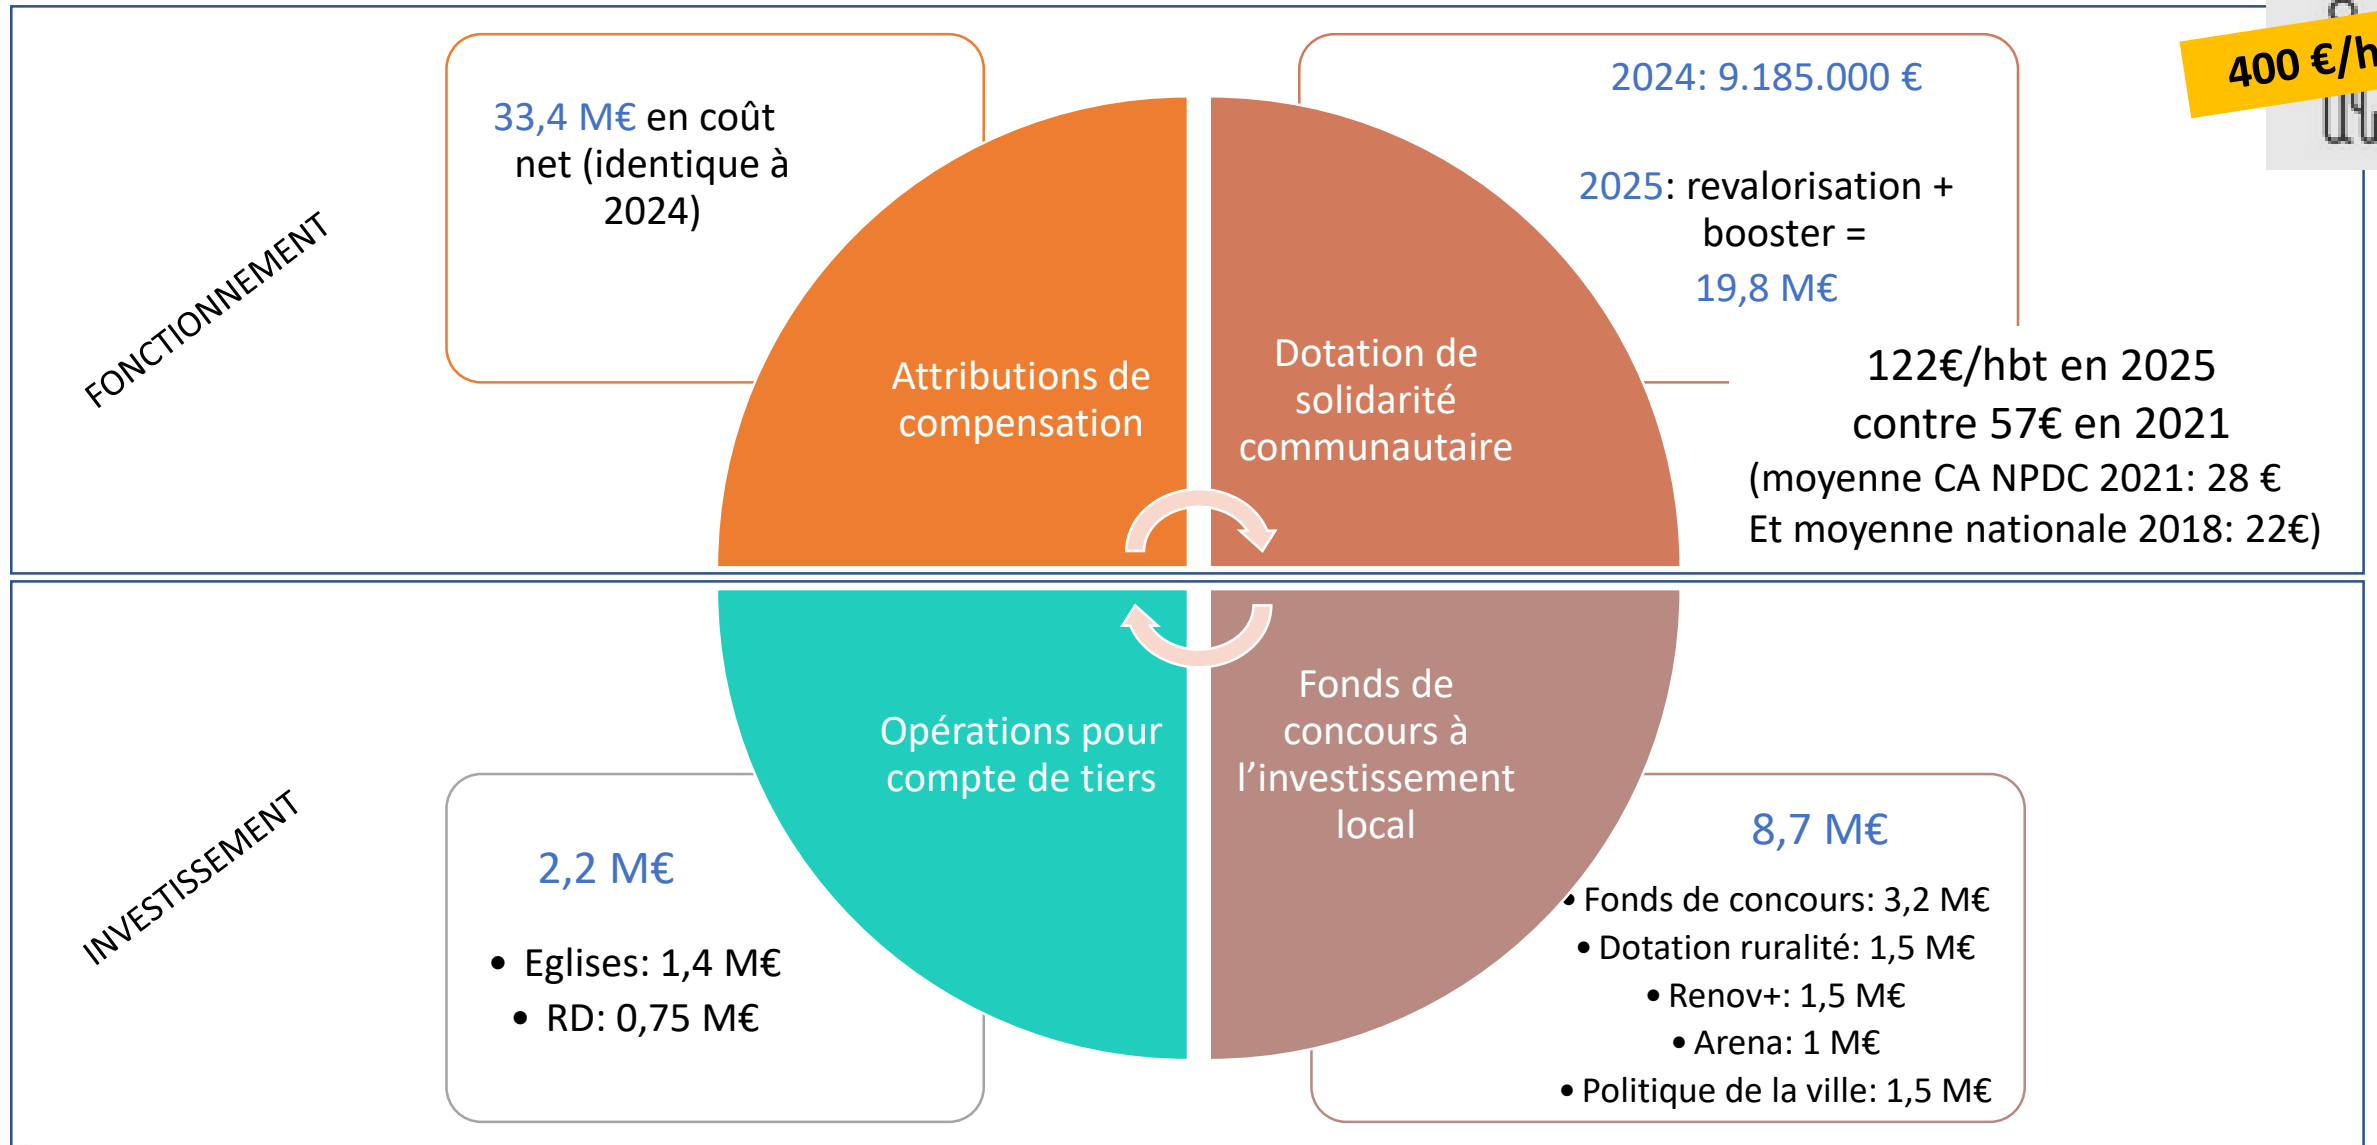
FONCTIONNEMENT

33,4 M€ en coût net (identique à 2024)

Attributions de compensation

Dotation de solidarité communautaire

2024: 9.185.000 €

2025: revalorisation + booster = 19,8 M€

400 €/h

122€/hbt en 2025 contre 57€ en 2021 (moyenne CA NPDC 2021: 28 € Et moyenne nationale 2018: 22€)

INVESTISSEMENT

Opérations pour compte de tiers

Fonds de concours à l’investissement local

2,2 M€

• Eglises: 1,4 M€
• RD: 0,75 M€

8,7 M€

• Fonds de concours: 3,2 M€
• Dotation ruralité: 1,5 M€
• Renov+: 1,5 M€
• Arena: 1 M€
• Politique de la ville: 1,5 M€